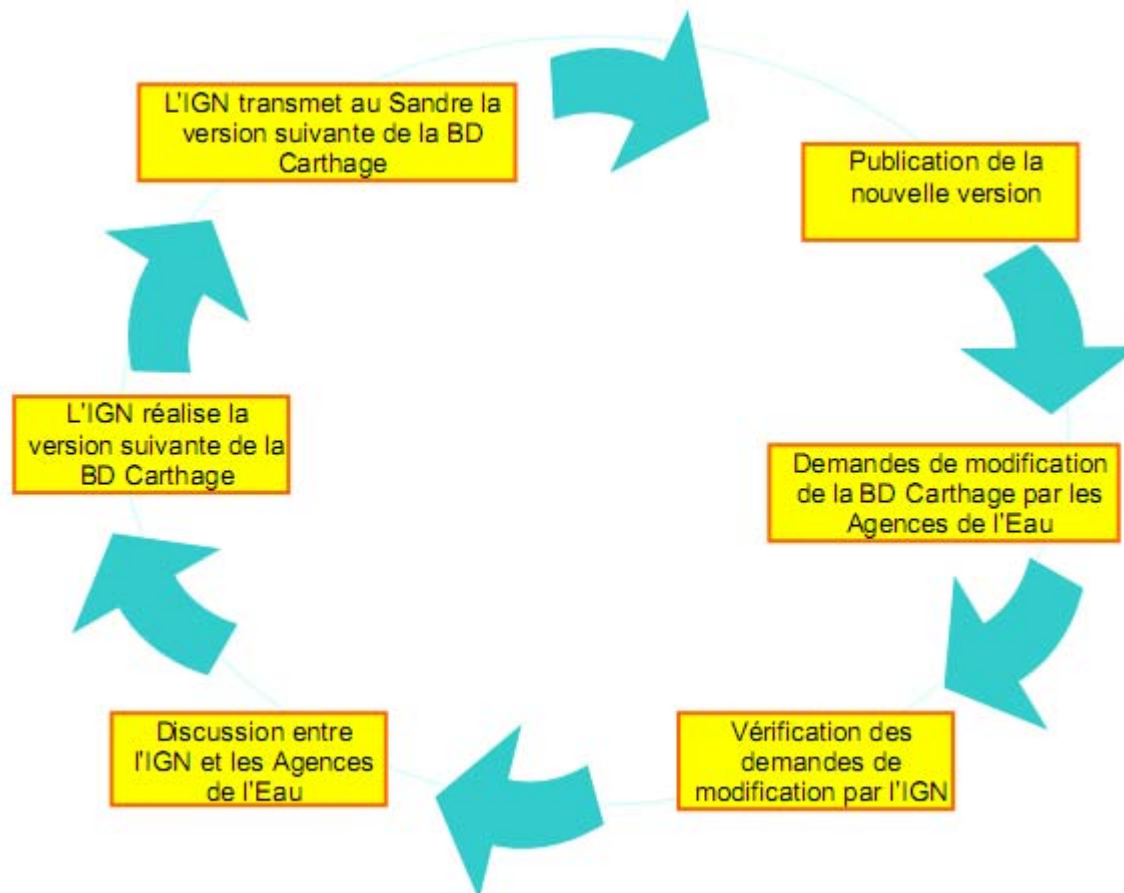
L'IGN transmet au Sandre la version suivante de la BD Carthage

Publication de la nouvelle version

Demandes de modification de la BD Carthage par les Agences de l'Eau

Vérification des demandes de modification par l'IGN

Discussion entre l'IGN et les Agences de l'Eau

L'IGN réalise la version suivante de la BD Carthage